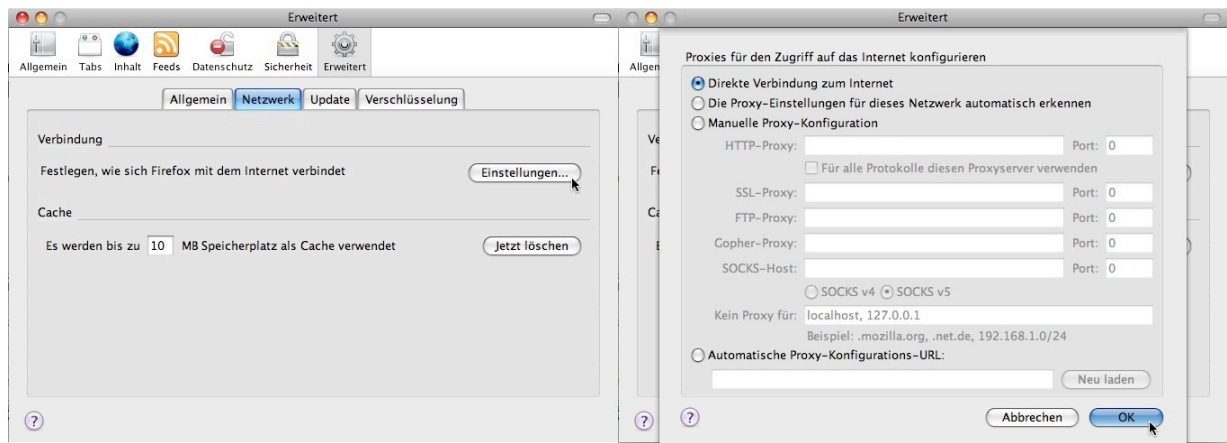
Erweitert

Allgemein Tabs Inhalt Feeds Datenschutz Sicherheit Erweitert

Allgemein Netzwerk Update Verschlüsselung

Verbindung

Festlegen, wie sich Firefox mit dem Internet verbindet

Einstellungen...

Cache

Es werden bis zu 10 MB Speicherplatz als Cache verwendet

Jetzt löschen

?

Erweitert

Allgem

Ve

Fe

Ca

E

Proxies für den Zugriff auf das Internet konfigurieren

Direkte Verbindung zum Internet

Die Proxy-Einstellungen für dieses Netzwerk automatisch erkennen

Manuelle Proxy-Konfiguration

HTTP-Proxy: Port: 0

Für alle Protokolle diesen Proxyserver verwenden

SSL-Proxy: Port: 0

FTP-Proxy: Port: 0

Gopher-Proxy: Port: 0

SOCKS-Host: Port: 0

SOCKS v4 SOCKS v5

Kein Proxy für: localhost, 127.0.0.1

Beispiel: .mozilla.org, .net.de, 192.168.1.0/24

Automatische Proxy-Konfigurations-URL:

Neu laden

?

?

Abbrechen

OK